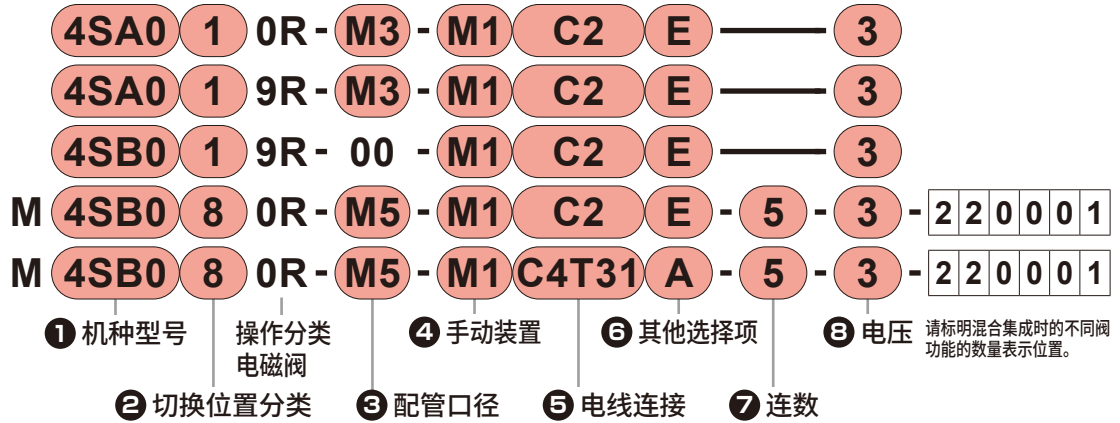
4SA0 1 0R - M3 - M1 C2 E —— 3

4SA0 1 9R - M3 - M1 C2 E —— 3

4SB0 1 9R - 00 - M1 C2 E —— 3

M 4SB0 8 0R - M5 - M1 C2 E - 5 - 3 - 2 2 0 0 0 1

M 4SB0 8 0R - M5 - M1 C4T31 A - 5 - 3 - 2 2 0 0 0 1

❶ 机种型号

操作分类
电磁阀

❹ 手动装置

❻ 其他选择项

❽ 电压 请标明混合集成时的不同阀功能的数量表示位置。

❷ 切换位置分类

❸ 配管口径

❺ 电线连接

❼ 连数